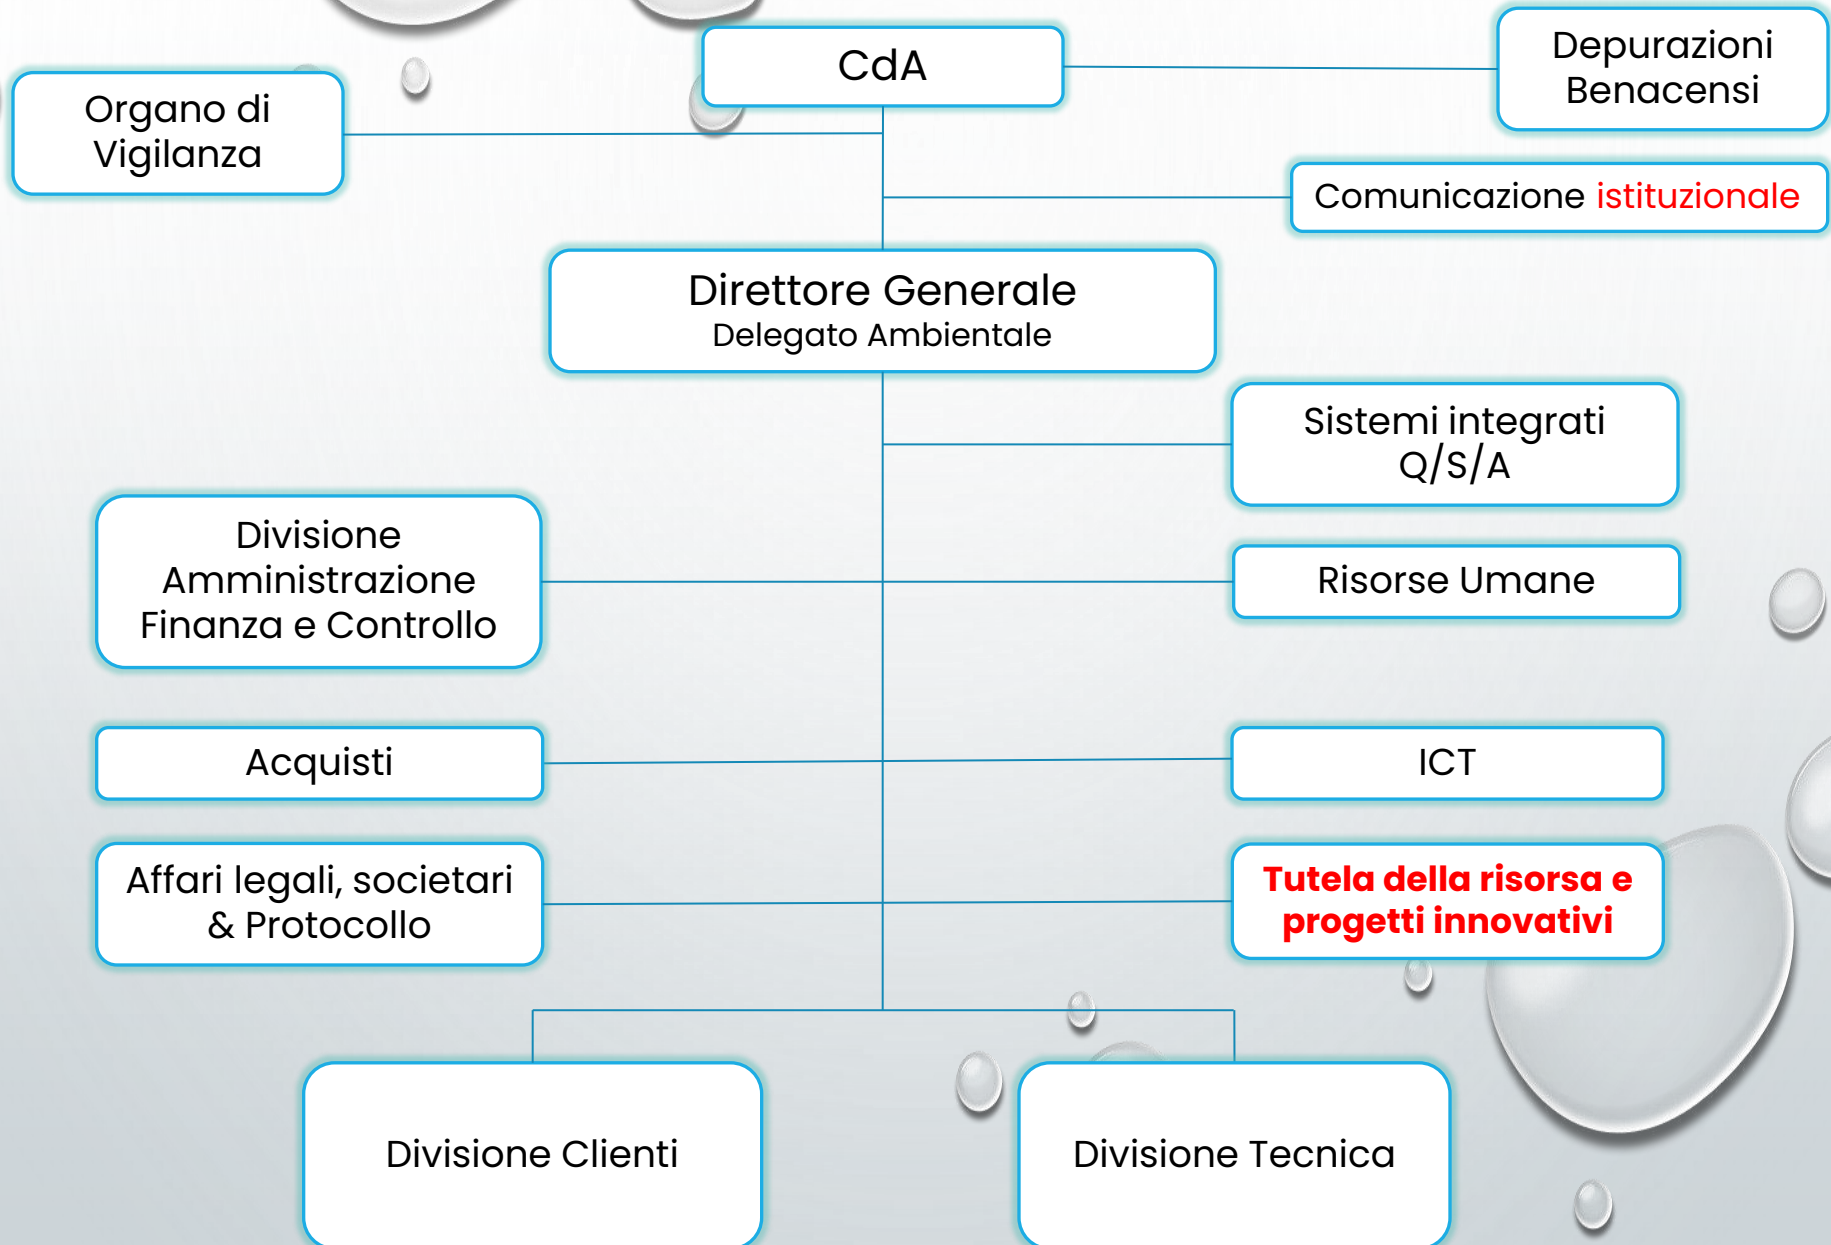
CdA

Depurazioni Benacensi

Organo di Vigilanza

Comunicazione istituzionale

Direttore Generale
Delegato Ambientale

Sistemi integrati Q/S/A

Divisione Amministrazione Finanza e Controllo

Risorse Umane

Acquisti

ICT

Affari legali, societari & Protocollo

Tutela della risorsa e progetti innovativi

Divisione Clienti

Divisione Tecnica